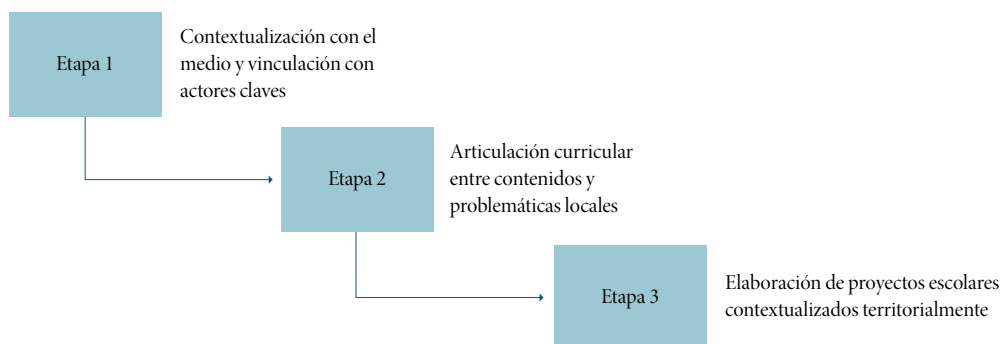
Etapa 1

Contextualización con el medio y vinculación con actores claves

Etapa 2

Articulación curricular entre contenidos y problemáticas locales

Etapa 3

Elaboración de proyectos escolares contextualizados territorialmente